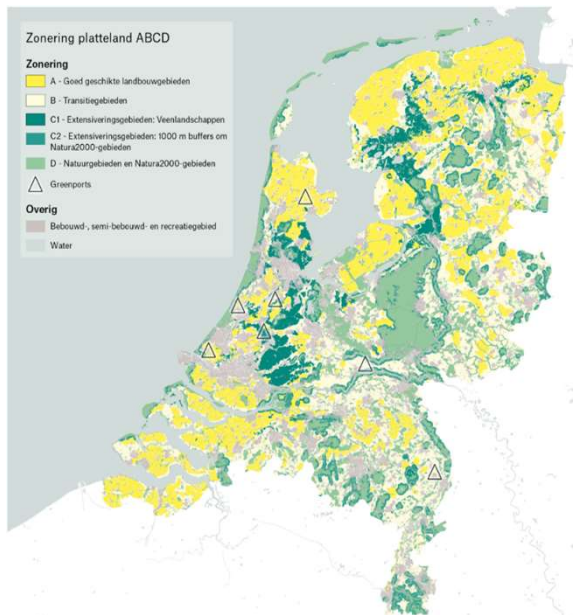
Zonering platteland ABCD

Zonering

A - Geed geschikte landbouwgebieden

B - Transitiegebieden

C1 - Extensiveringsgebieden: Veenlandschappen

C2 - Extensiveringsgebieden: 1000 m buffers om Natura2000-gebieden

D - Natuurgebieden en Natura2000-gebieden

Greenports

Overig

Bebouwd-, semi-bebouwd- en recreatiegebied

Water